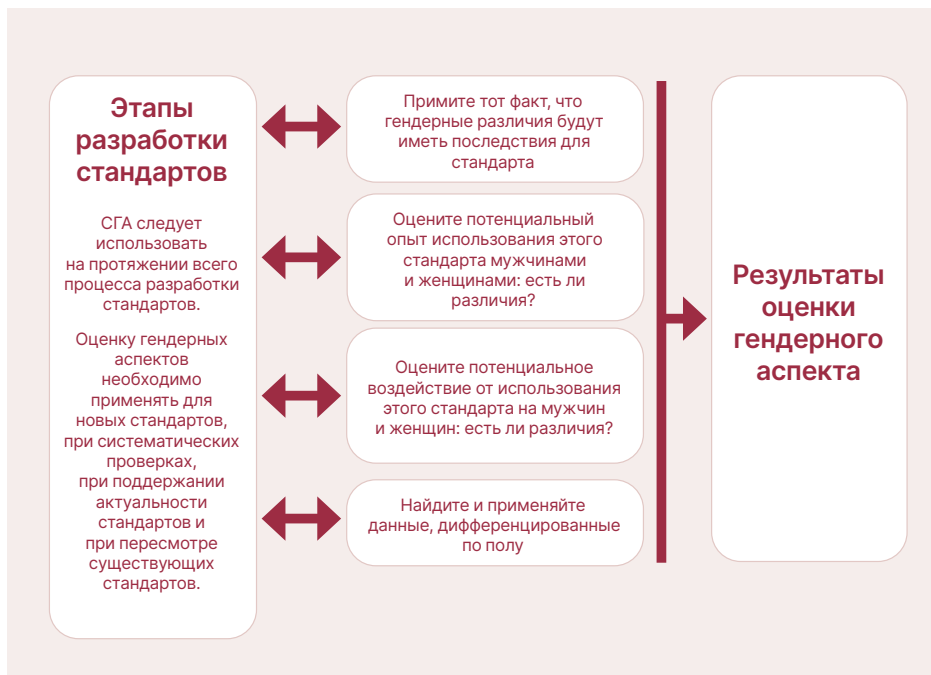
Этапы разработки стандартов

СГА следует использовать на протяжении всего процесса разработки стандартов.

Оценку гендерных аспектов необходимо применять для новых стандартов, при систематических проверках, при поддержании актуальности стандартов и при пересмотре существующих стандартов.

Примите тот факт, что гендерные различия будут иметь последствия для стандарта

Оцените потенциальный опыт использования этого стандарта мужчинами и женщинами: есть ли различия?

Оцените потенциальное воздействие от использования этого стандарта на мужчин и женщин: есть ли различия?

Найдите и применяйте данные, дифференцированные по полу

Результаты оценки гендерного аспекта